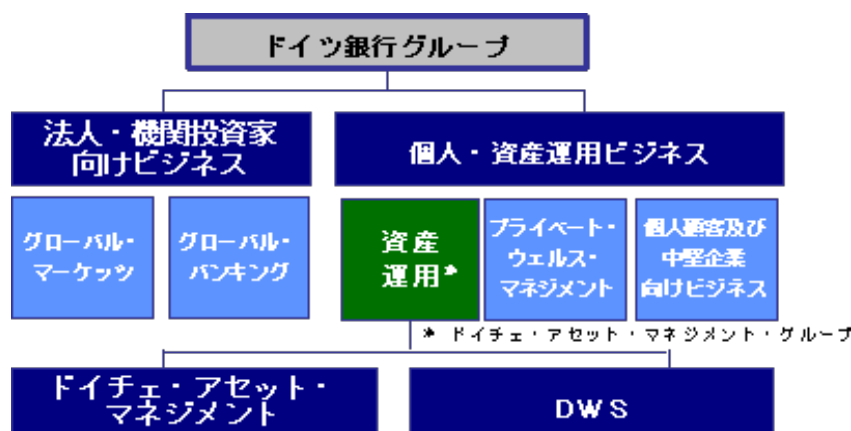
ドイツ銀行グループ

法人・機関投資家向けビジネス

個人・資産運用ビジネス

グローバル・マーケッツ

グローバル・バンキング

資産運用*

プライベート・ウェルス・マネジメント

個人顧客及び中堅企業向けビジネス

* ドイチェ・アセット・マネジメント・グループ

ドイチェ・アセット・マネジメント

DWS